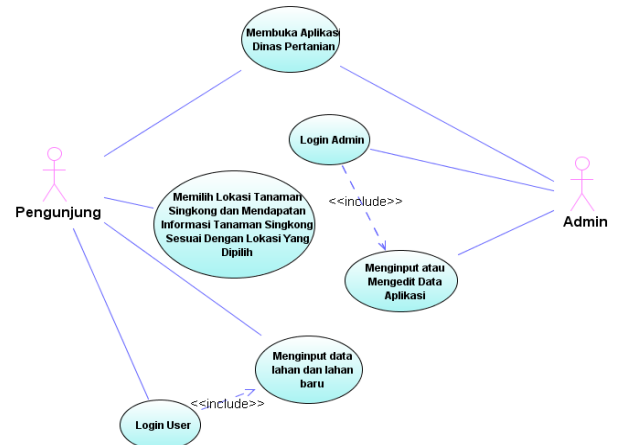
Membuka Aplikasi Dinas Pertanian

Login Admin

Pengunjung

Memilih Lokasi Tanaman Singkong dan Mendapatan Informasi Tanaman Singkong Sesuai Dengan Lokasi Yang Dipilih

<<include>>

Admin

Menginput atau Mengedit Data Aplikasi

Menginput data lahan dan lahan baru

<<include>>

Login User